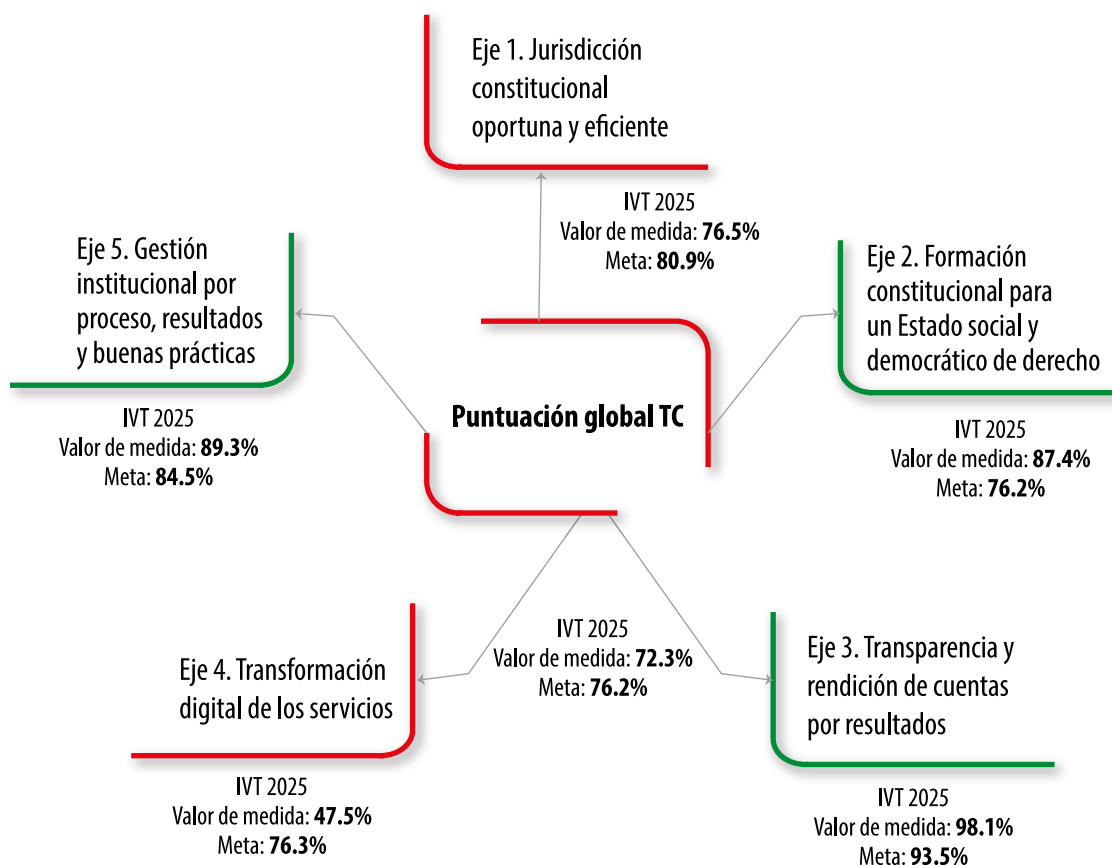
Eje 1. Jurisdicción constitucional oportuna y eficiente

IVT 2025
Valor de medida: **76.5%**
Meta: **80.9%**

Eje 5. Gestión institucional por proceso, resultados y buenas prácticas

IVT 2025
Valor de medida: **89.3%**
Meta: **84.5%**

Puntuación global TC

Eje 2. Formación constitucional para un Estado social y democrático de derecho

IVT 2025
Valor de medida: **87.4%**
Meta: **76.2%**

IVT 2025
Valor de medida: **72.3%**
Meta: **76.2%**

Eje 4. Transformación digital de los servicios

IVT 2025
Valor de medida: **47.5%**
Meta: **76.3%**

Eje 3. Transparencia y rendición de cuentas por resultados

IVT 2025
Valor de medida: **98.1%**
Meta: **93.5%**